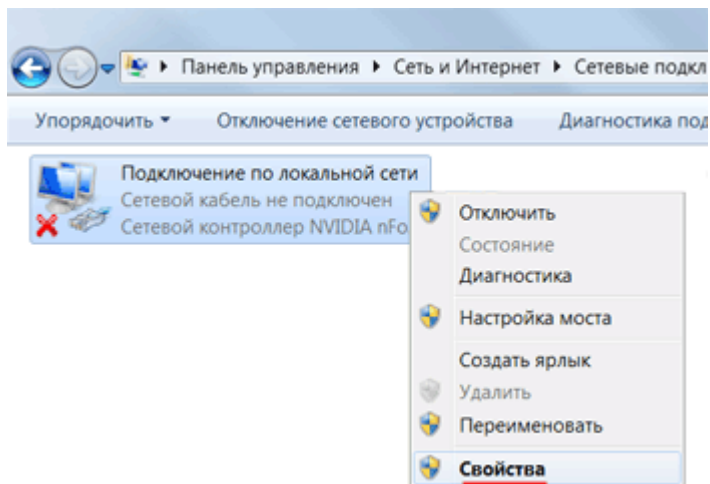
▸ Панель управления ▸ Сеть и Интернет ▸ Сетевые подкл

Упорядочить ▾ Отключение сетевого устройства Диагностика под

Подключение по локальной сети
Сетевой кабель не подключен
Сетевой контроллер NVIDIA nFo

Отключить
Состояние
Диагностика
Настройка моста
Создать ярлык
Удалить
Переименовать
Свойства